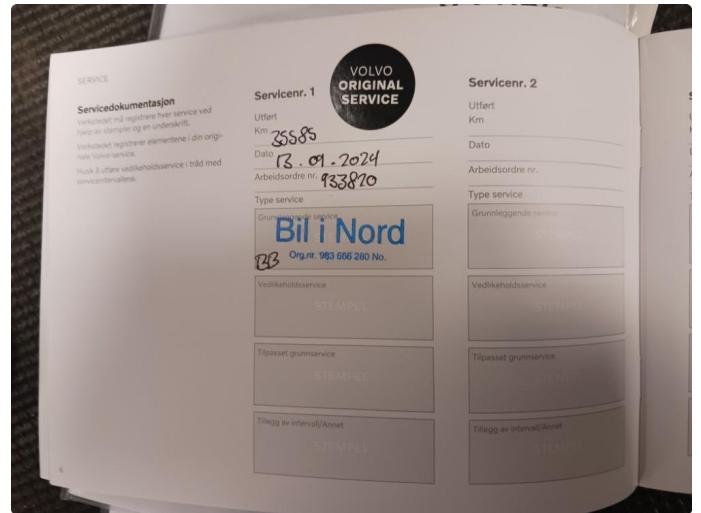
SERVICE

Servicedokumentasjon

Verkstedet må registrere hver service ved hjelp av stempler og en underskrift.

Verkstedet registrerer elementene i din originale Volvo-service.

Husk å utføre vedlikeholdsservice i tråd med serviceintervallene.

VOLVO
ORIGINAL
SERVICE

Servicenr. 1

Utført
Km 35585

Dato 13. 09. 2024

Arbeidsordre nr. 933870

Type service

Grunnleggende service

Bil i Nord
Org.nr. 983 666 280 No.
BB

Vedlikeholdsservice
STEMPEL

Tilpasset grunnservice
STEMPEL

Tillegg av intervall/Annet
STEMPEL

Servicenr. 2

Utført
Km

Dato

Arbeidsordre nr.

Type service

Grunnleggende service
STEMPEL

Vedlikeholdsservice
STEMPEL

Tilpasset grunnservice
STEMPEL

Tillegg av intervall/Annet
STEMPEL

6